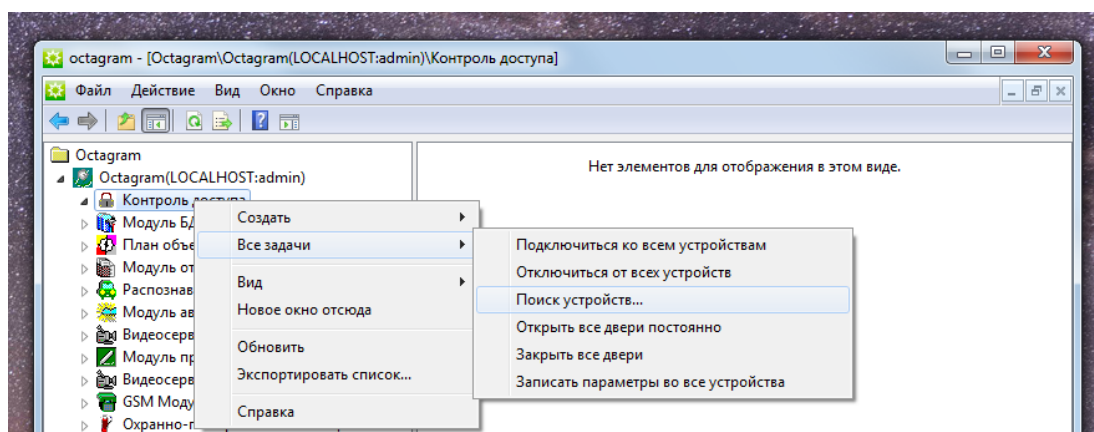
octagram - [Octagram\Octagram(LOCALHOST:admin)\Контроль доступа]

Файл Действие Вид Окно Справка

Octagram
Octagram(LOCALHOST:admin)
Контроль доступа
Модуль БД
План объе
Модуль от
Распознав
Модуль ав
Видеосерв
Модуль пр
Видеосерв
GSM Моду
Охранно-п

Нет элементов для отображения в этом виде.

Создать
Все задачи
Вид
Новое окно отсюда
Обновить
Экспортировать список...
Справка

Подключиться ко всем устройствам
Отключиться от всех устройств
Поиск устройств...
Открыть все двери постоянно
Закрыть все двери
Записать параметры во все устройства